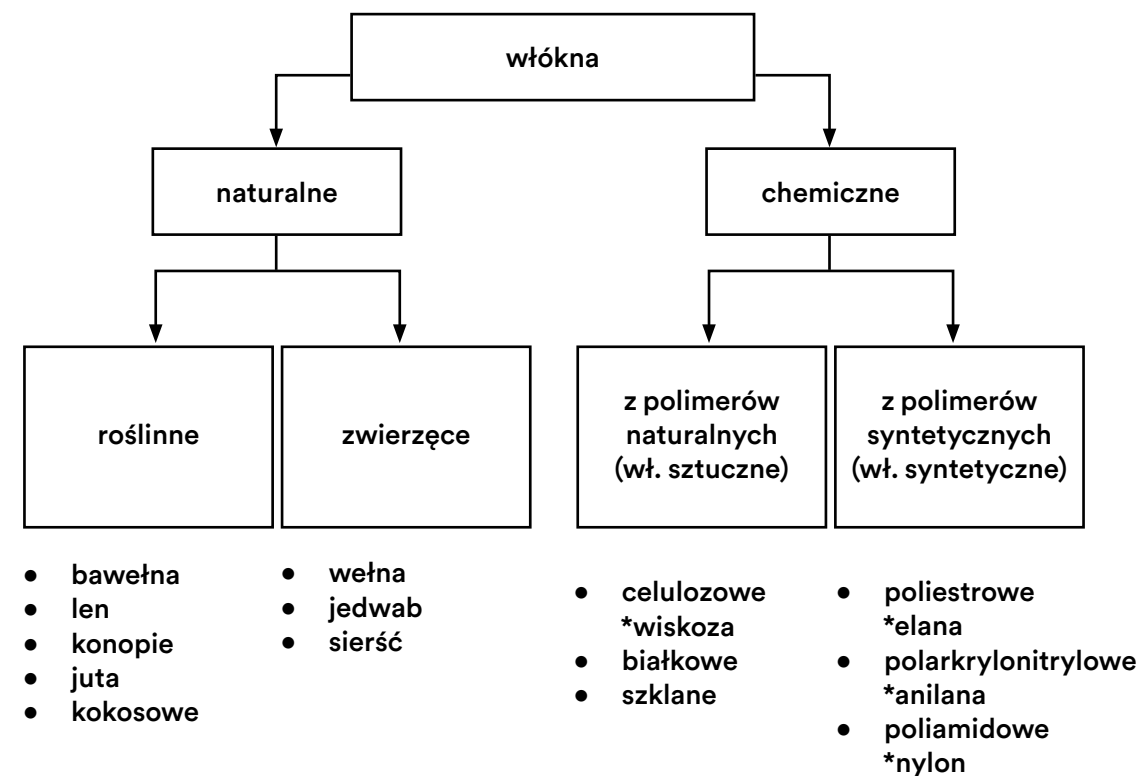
włókna

naturalne

chemiczne

roślinne

zwierzęce

z polimerów naturalnych (wł. sztuczne)

z polimerów syntetycznych (wł. syntetyczne)

- bawełna
- len
- konopie
- juta
- kokosowe

- wełna
- jedwab
- sierść

- celulozowe *wiskoza
- białkowe
- szklane

- poliestrowe *elana
- polarkrylonitrylowe *anilana
- poliamidowe *nylon